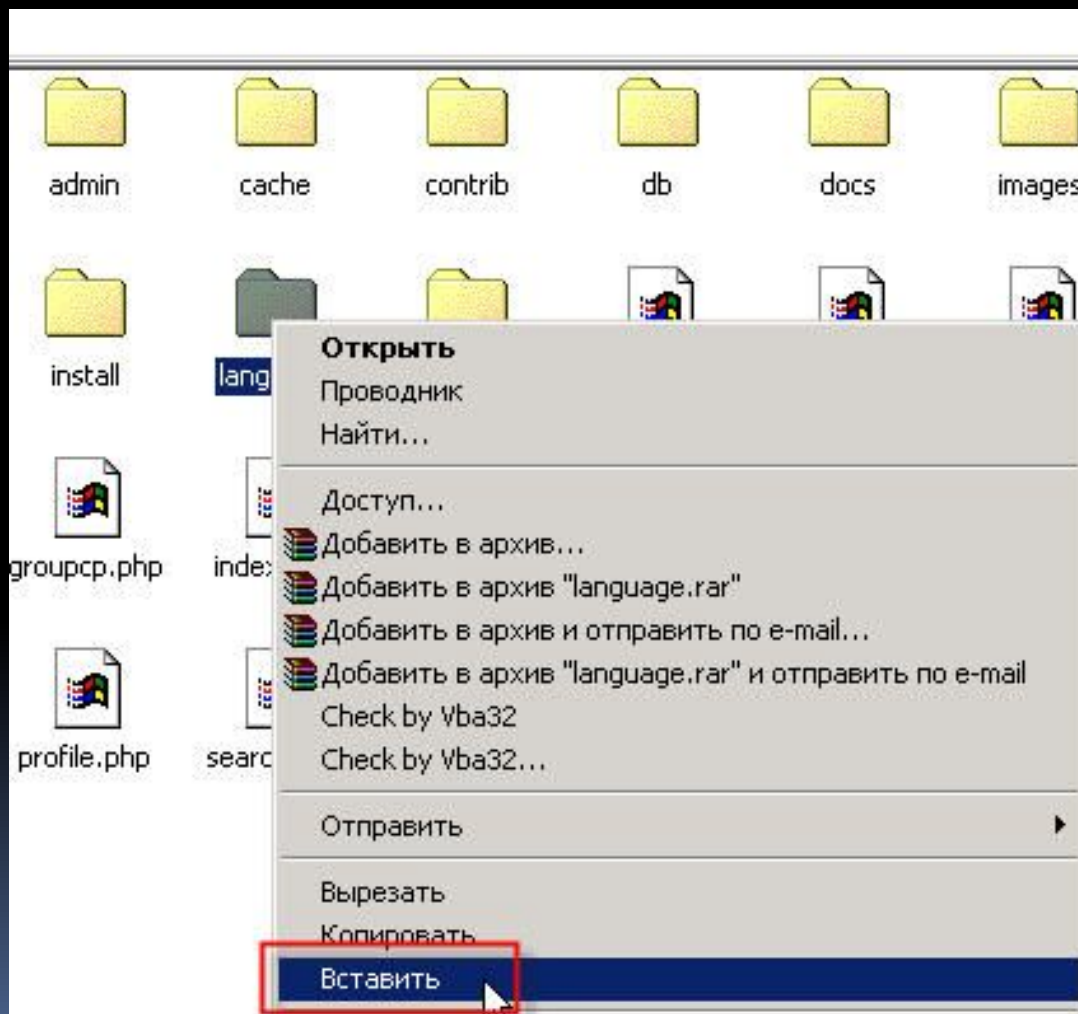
admin cache contrib db docs images

install lang

groupcp.php inde

profile.php searc

Открыть
Проводник
Найти...

Доступ...
Добавить в архив...
Добавить в архив "language.rar"
Добавить в архив и отправить по e-mail...
Добавить в архив "language.rar" и отправить по e-mail
Check by Vba32
Check by Vba32...

Отправить

Вырезать
Копировать
Вставить